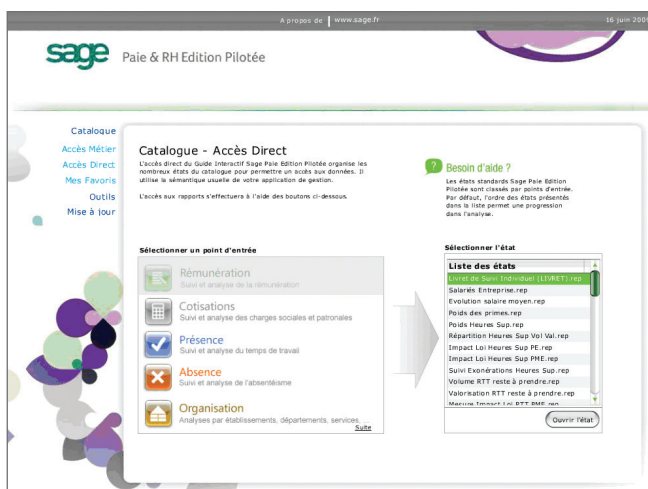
A propos de | www.sage.fr

16 juin 200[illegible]

sage Paie & RH Edition Pilotée

Catalogue
Accès Métier
Accès Direct
Mes Favoris
Outils
Mise à jour

Catalogue - Accès Direct

L'accès direct du Guide Interactif Sage Paie Edition Pilotée organise les nombreux états du catalogue pour permettre un accès aux données. Il utilise la sémantique usuelle de votre application de gestion.

L'accès aux rapports s'effectuera à l'aide des boutons ci-dessous.

Besoin d'aide ?

Les états standards Sage Paie Edition Pilotée sont classés par points d'entrée. Par défaut, l'ordre des états présentés dans la liste permet une progression dans l'analyse.

Sélectionner un point d'entrée

Rémunération
Suivi et analyse de la rémunération

Cotisations
Suivi et analyse des charges sociales et patronales

Présence
Suivi et analyse du temps de travail

Absence
Suivi et analyse de l'absentéisme

Organisation
Analyses par établissements, départements, services...

Suite

Sélectionner l'état

Liste des états
Livret de Suivi Individuel (LIVRET).rep
Salariés Entreprise.rep
Evolution salaire moyen.rep
Poids des primes.rep
Poids Heures Sup.rep
Répartition Heures Sup Vol Val.rep
Impact Loi Heures Sup PE.rep
Impact Loi Heures Sup PME.rep
Suivi Exonérations Heures Sup.rep
Volume RTT reste à prendre.rep
Valorisation RTT reste à prendre.rep
Mesure Impact Loi RTT PME.rep

Ouvrir l'état